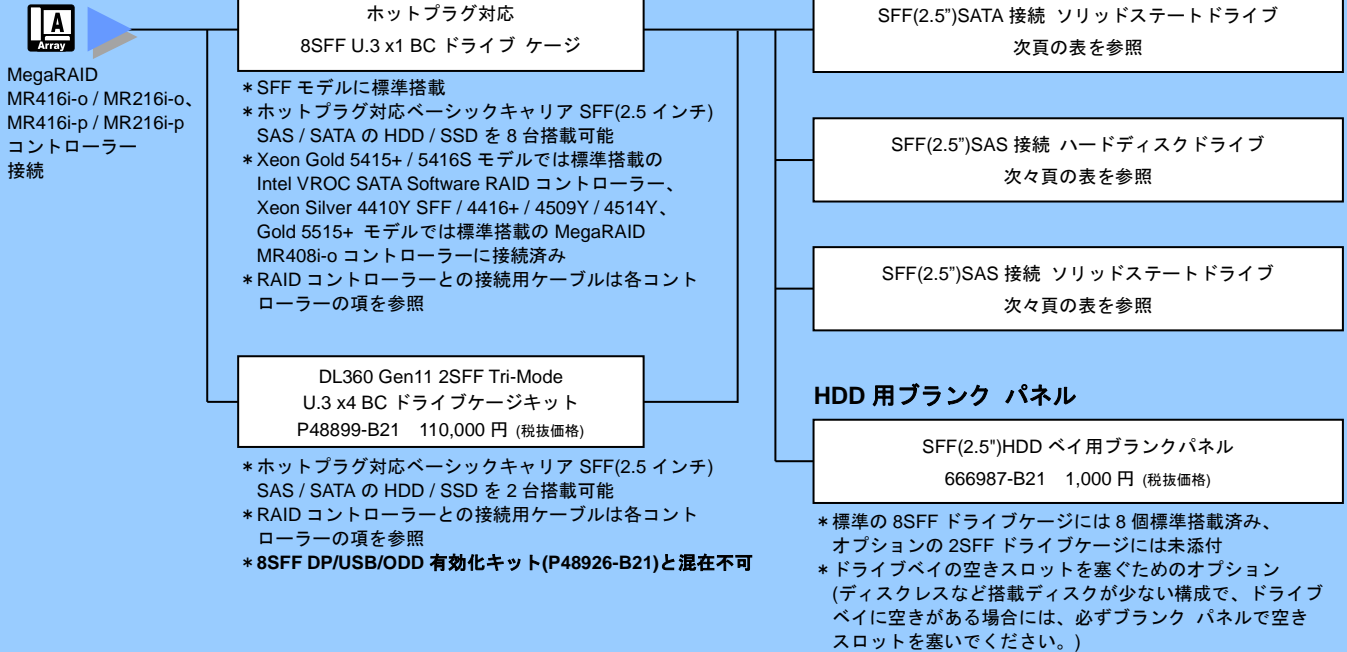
A
Array

MegaRAID MR416i-o / MR216i-o、MR416i-p / MR216i-p コントローラー接続

ホットプラグ対応
8SFF U.3 x1 BC ドライブ ケージ

＊SFF モデルに標準搭載
＊ホットプラグ対応ベーシックキャリア SFF(2.5 インチ) SAS / SATA の HDD / SSD を 8 台搭載可能
＊Xeon Gold 5415+ / 5416S モデルでは標準搭載の Intel VROC SATA Software RAID コントローラー、Xeon Silver 4410Y SFF / 4416+ / 4509Y / 4514Y、Gold 5515+ モデルでは標準搭載の MegaRAID MR408i-o コントローラーに接続済み
＊RAID コントローラーとの接続用ケーブルは各コントローラーの項を参照

DL360 Gen11 2SFF Tri-Mode
U.3 x4 BC ドライブケージキット
P48899-B21 110,000 円 (税抜価格)

＊ホットプラグ対応ベーシックキャリア SFF(2.5 インチ) SAS / SATA の HDD / SSD を 2 台搭載可能
＊RAID コントローラーとの接続用ケーブルは各コントローラーの項を参照
＊8SFF DP/USB/ODD 有効化キット(P48926-B21)と混在不可

SFF(2.5")SATA 接続 ソリッドステートドライブ
次頁の表を参照

SFF(2.5")SAS 接続 ハードディスクドライブ
次々頁の表を参照

SFF(2.5")SAS 接続 ソリッドステートドライブ
次々頁の表を参照

HDD 用ブランク パネル

SFF(2.5")HDD ベイ用ブランクパネル
666987-B21 1,000 円 (税抜価格)

＊標準の 8SFF ドライブケージには 8 個標準搭載済み、オプションの 2SFF ドライブケージには未添付
＊ドライブベイの空きスロットを塞ぐためのオプション (ディスクレスなど搭載ディスクが少ない構成で、ドライブベイに空きがある場合には、必ずブランク パネルで空きスロットを塞いでください。)